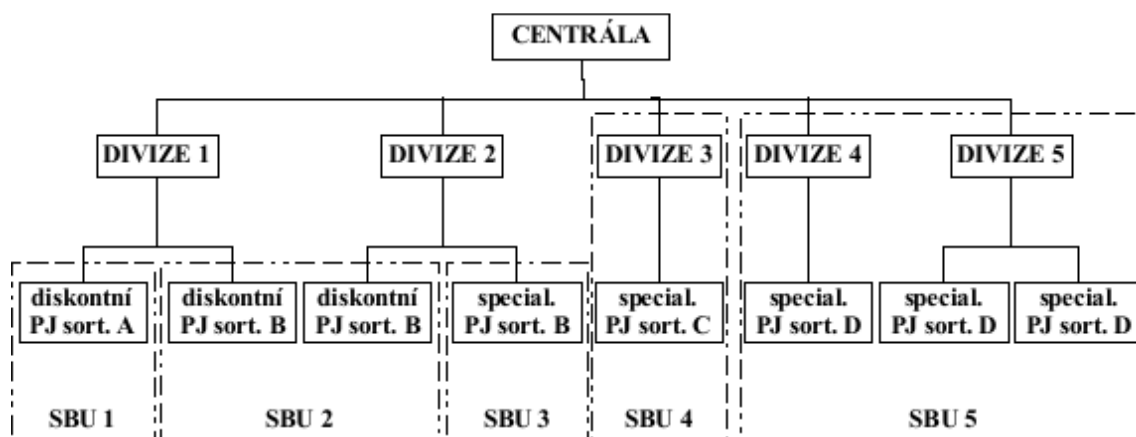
CENTRÁLA

DIVIZE 1
DIVIZE 2
DIVIZE 3
DIVIZE 4
DIVIZE 5

diskontní PJ sort. A
diskontní PJ sort. B
diskontní PJ sort. B
special. PJ sort. B
special. PJ sort. C
special. PJ sort. D
special. PJ sort. D
special. PJ sort. D

SBU 1
SBU 2
SBU 3
SBU 4
SBU 5